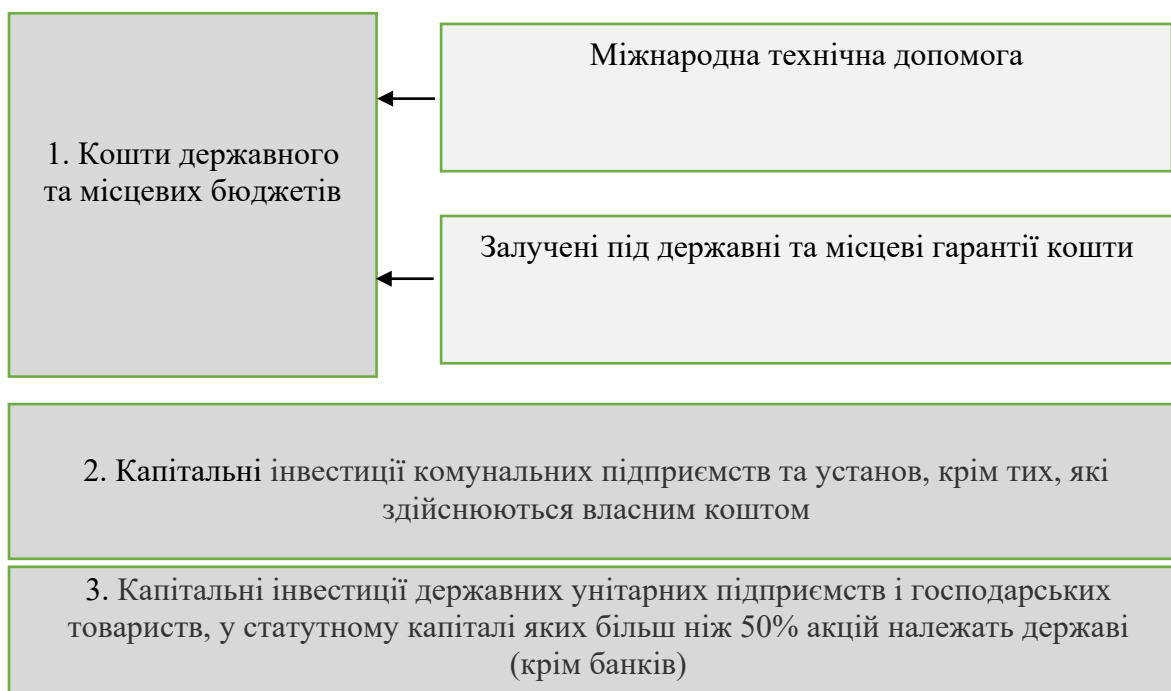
Міжнародна технічна допомога

1. Кошти державного та місцевих бюджетів

Залучені під державні та місцеві гарантії кошти

2. Капітальні інвестиції комунальних підприємств та установ, крім тих, які здійснюються власним коштом

3. Капітальні інвестиції державних унітарних підприємств і господарських товариств, у статутному капіталі яких більш ніж 50% акцій належать державі (крім банків)